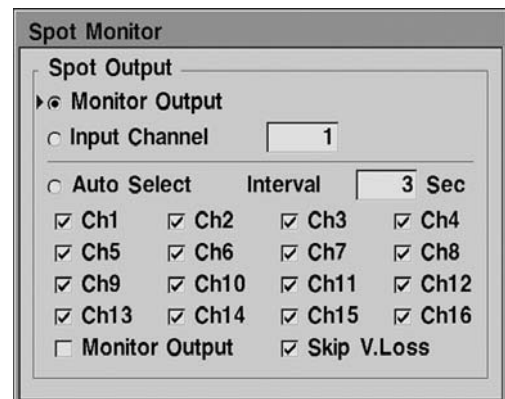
Spot Monitor

Spot Output

Monitor Output

Input Channel 1

Auto Select Interval 3 Sec

| Ch1 | Ch2 | Ch3 | Ch4 |
|---|---|---|---|
| Ch5 | Ch6 | Ch7 | Ch8 |
| Ch9 | Ch10 | Ch11 | Ch12 |
| Ch13 | Ch14 | Ch15 | Ch16 |

Monitor Output Skip V.Loss